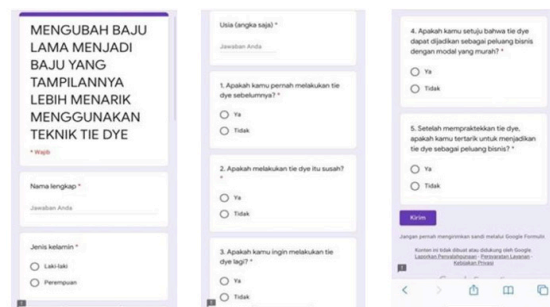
MENGUBAH BAJU LAMA MENJADI BAJU YANG TAMPILANNYA LEBIH MENARIK MENGGUNAKAN TEKNIK TIE DYE

* Wajib

Nama lengkap *

Jawaban Anda

Jenis kelamin *

Laki-laki

Perempuan

Usia (angka saja) *

Jawaban Anda

1. Apakah kamu pernah melakukan tie dye sebelumnya? *

Ya

Tidak

2. Apakah melakukan tie dye itu susah? *

Ya

Tidak

3. Apakah kamu ingin melakukan tie dye lagi? *

Ya

Tidak

4. Apakah kamu setuju bahwa tie dye dapat dijadikan sebagai peluang bisnis dengan modal yang murah? *

Ya

Tidak

5. Setelah mempraktekkan tie dye, apakah kamu tertarik untuk menjadikan tie dye sebagai peluang bisnis? *

Ya

Tidak

Kirim

Jangan pernah mengirimkan sandi melalui Google Formulir.

Konten ini tidak dibuat atau didukung oleh Google. Laporkan Penyalahgunaan - Persyaratan Layanan - Kebijakan Privasi